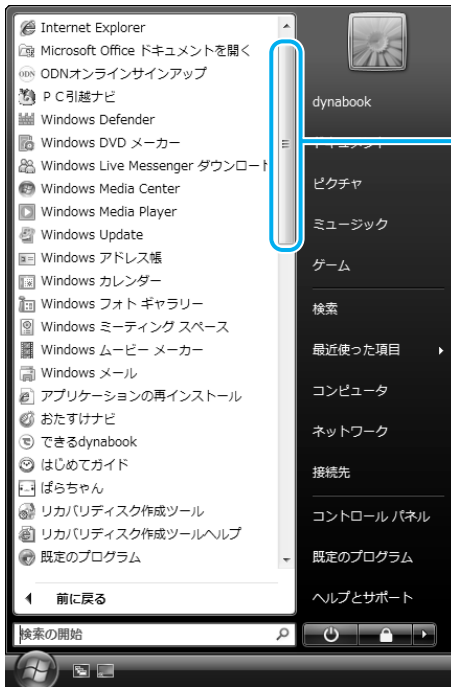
Internet Explorer
Microsoft Office ドキュメントを開く
ODNオンラインサインアップ
PC引越ナビ
Windows Defender
Windows DVD メーカー
Windows Live Messenger ダウンロード
Windows Media Center
Windows Media Player
Windows Update
Windows アドレス帳
Windows カレンダー
Windows フォト ギャラリー
Windows ミーティング スペース
Windows ムービー メーカー
Windows メール
アプリケーションの再インストール
おたすけナビ
できるdynabook
はじめてガイド
ぱらちゃん
リカバリディスク作成ツール
リカバリディスク作成ツールヘルプ
既定のプログラム

前に戻る

検索の開始

dynabook
ドキュメント
ピクチャ
ミュージック
ゲーム
検索
最近使った項目
コンピュータ
ネットワーク
接続先
コントロール パネル
既定のプログラム
ヘルプとサポート